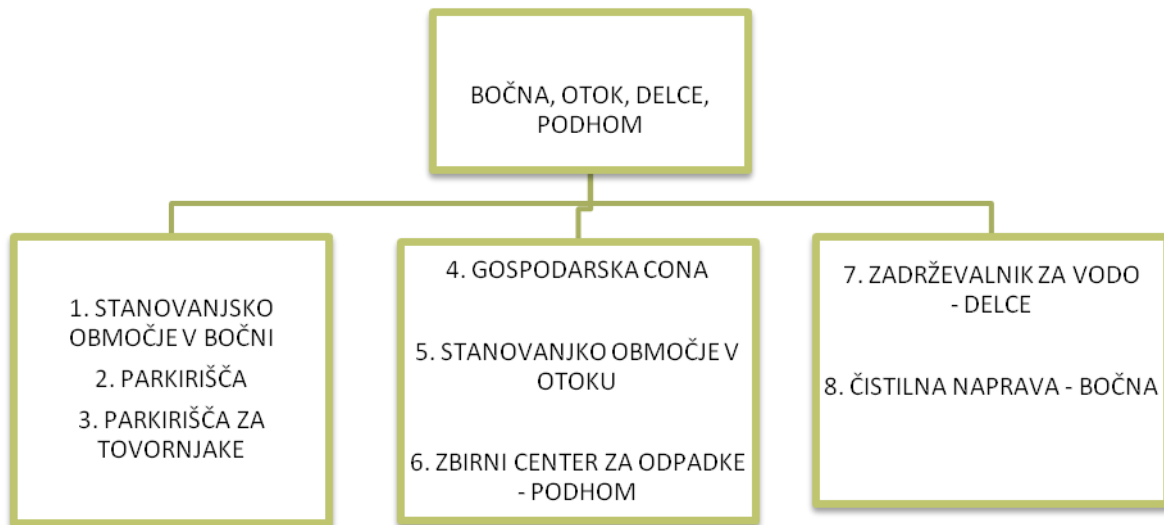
BOČNA, OTOK, DELCE, PODHOM

1. STANOVANJSKO OBMOČJE V BOČNI

2. PARKIRIŠČA

3. PARKIRIŠČA ZA TOVORNJAKE

4. GOSPODARSKA CONA

5. STANOVANJKO OBMOČJE V OTOKU

6. ZBIRNI CENTER ZA ODPADKE - PODHOM

7. ZADRŽEVALNIK ZA VODO - DELCE

8. ČISTILNA NAPRAVA - BOČNA